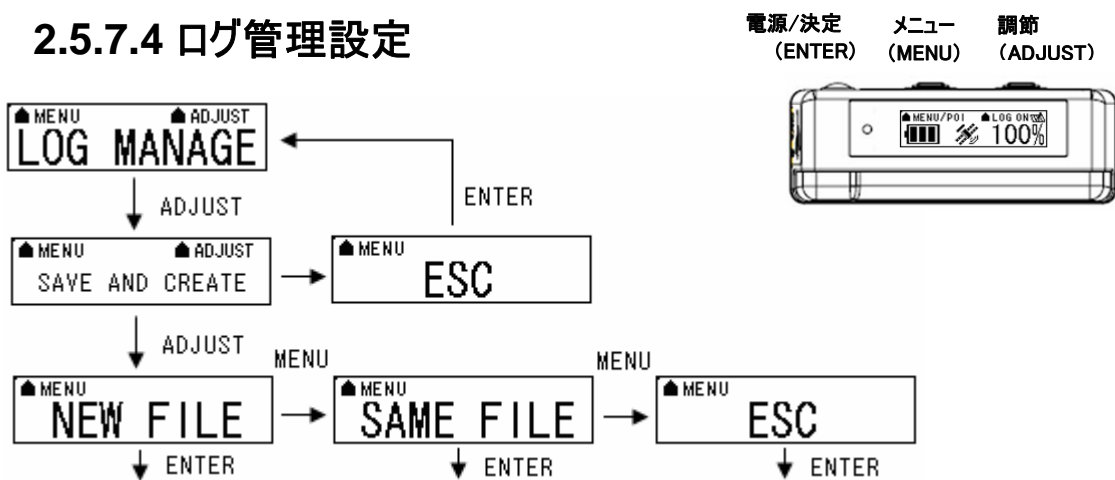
2.5.7.4 ログ管理設定

電源/決定 (ENTER)
メニュー (MENU)
調節 (ADJUST)

MENU/POI LOG ON
100%

MENU ADJUST
LOG MANAGE

ADJUST

ENTER

MENU ADJUST
SAVE AND CREATE

MENU
ESC

ADJUST

MENU

MENU

MENU
NEW FILE

MENU
SAME FILE

MENU
ESC

ENTER

ENTER

ENTER